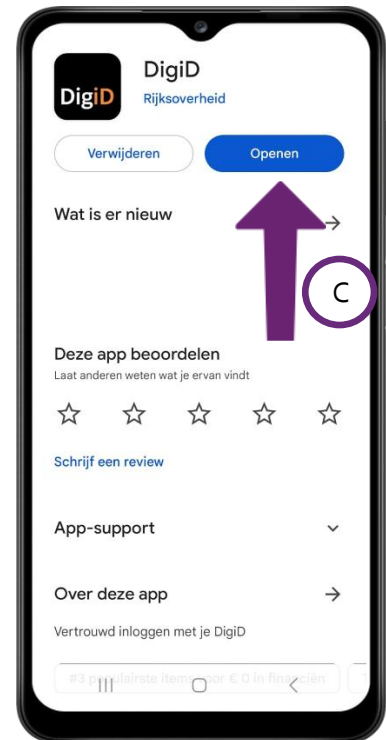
DigiD

DigiD
Rijksoverheid

Verwijderen
Openen

Wat is er nieuw →

C

Deze app beoordelen
Laat anderen weten wat je ervan vindt

☆ ☆ ☆ ☆ ☆

Schrijf een review

App-support

Over deze app →

Vertrouwd inloggen met je DigiD

#3 p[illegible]ulairste items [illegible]oor € 0 in financiën